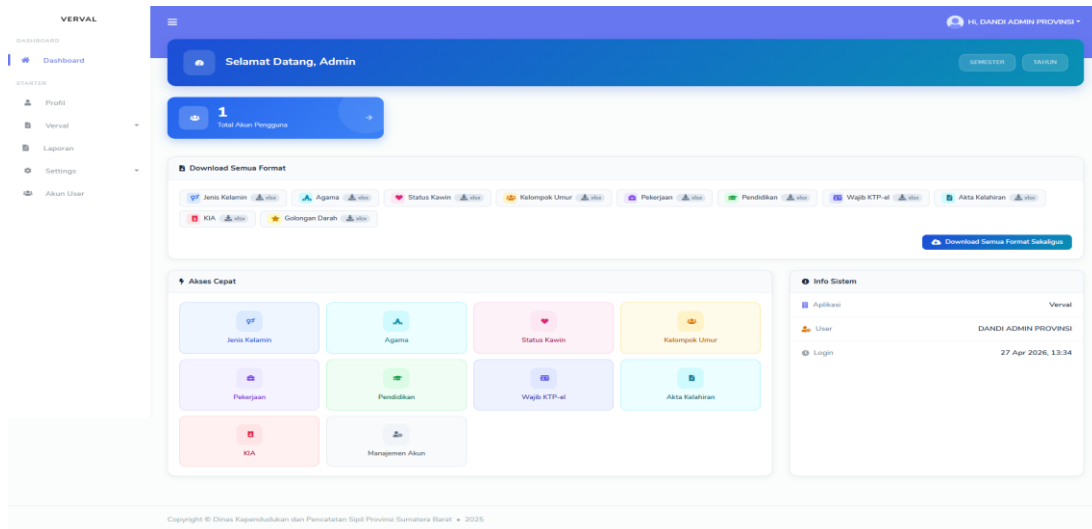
VERVAL

DASHBOARD

Dashboard

STARTER

Profil

Verval

Laporan

Settings

Akun User

HI, DANDI ADMIN PROVINSI

Selamat Datang, Admin

SEMESTER

TAHUN

1

Total Akun Pengguna

Download Semua Format

Jenis Kelamin xlsx | Agama xlsx | Status Kawin xlsx | Kelompok Umur xlsx | Pekerjaan xlsx | Pendidikan xlsx | Wajib KTP-el xlsx | Akta Kelahiran xlsx | KIA xlsx | Golongan Darah xlsx

Download Semua Format Sekaligus

Akses Cepat

Jenis Kelamin

Agama

Status Kawin

Kelompok Umur

Pekerjaan

Pendidikan

Wajib KTP-el

Akta Kelahiran

KIA

Manajemen Akun

Info Sistem

| | |
|---|---|
| Aplikasi | Verval |
| User | DANDI ADMIN PROVINSI |
| Login | 27 Apr 2026, 13:34 |

Copyright © Dinas Kependudukan dan Pencatatan Sipil Provinsi Sumatera Barat • 2025